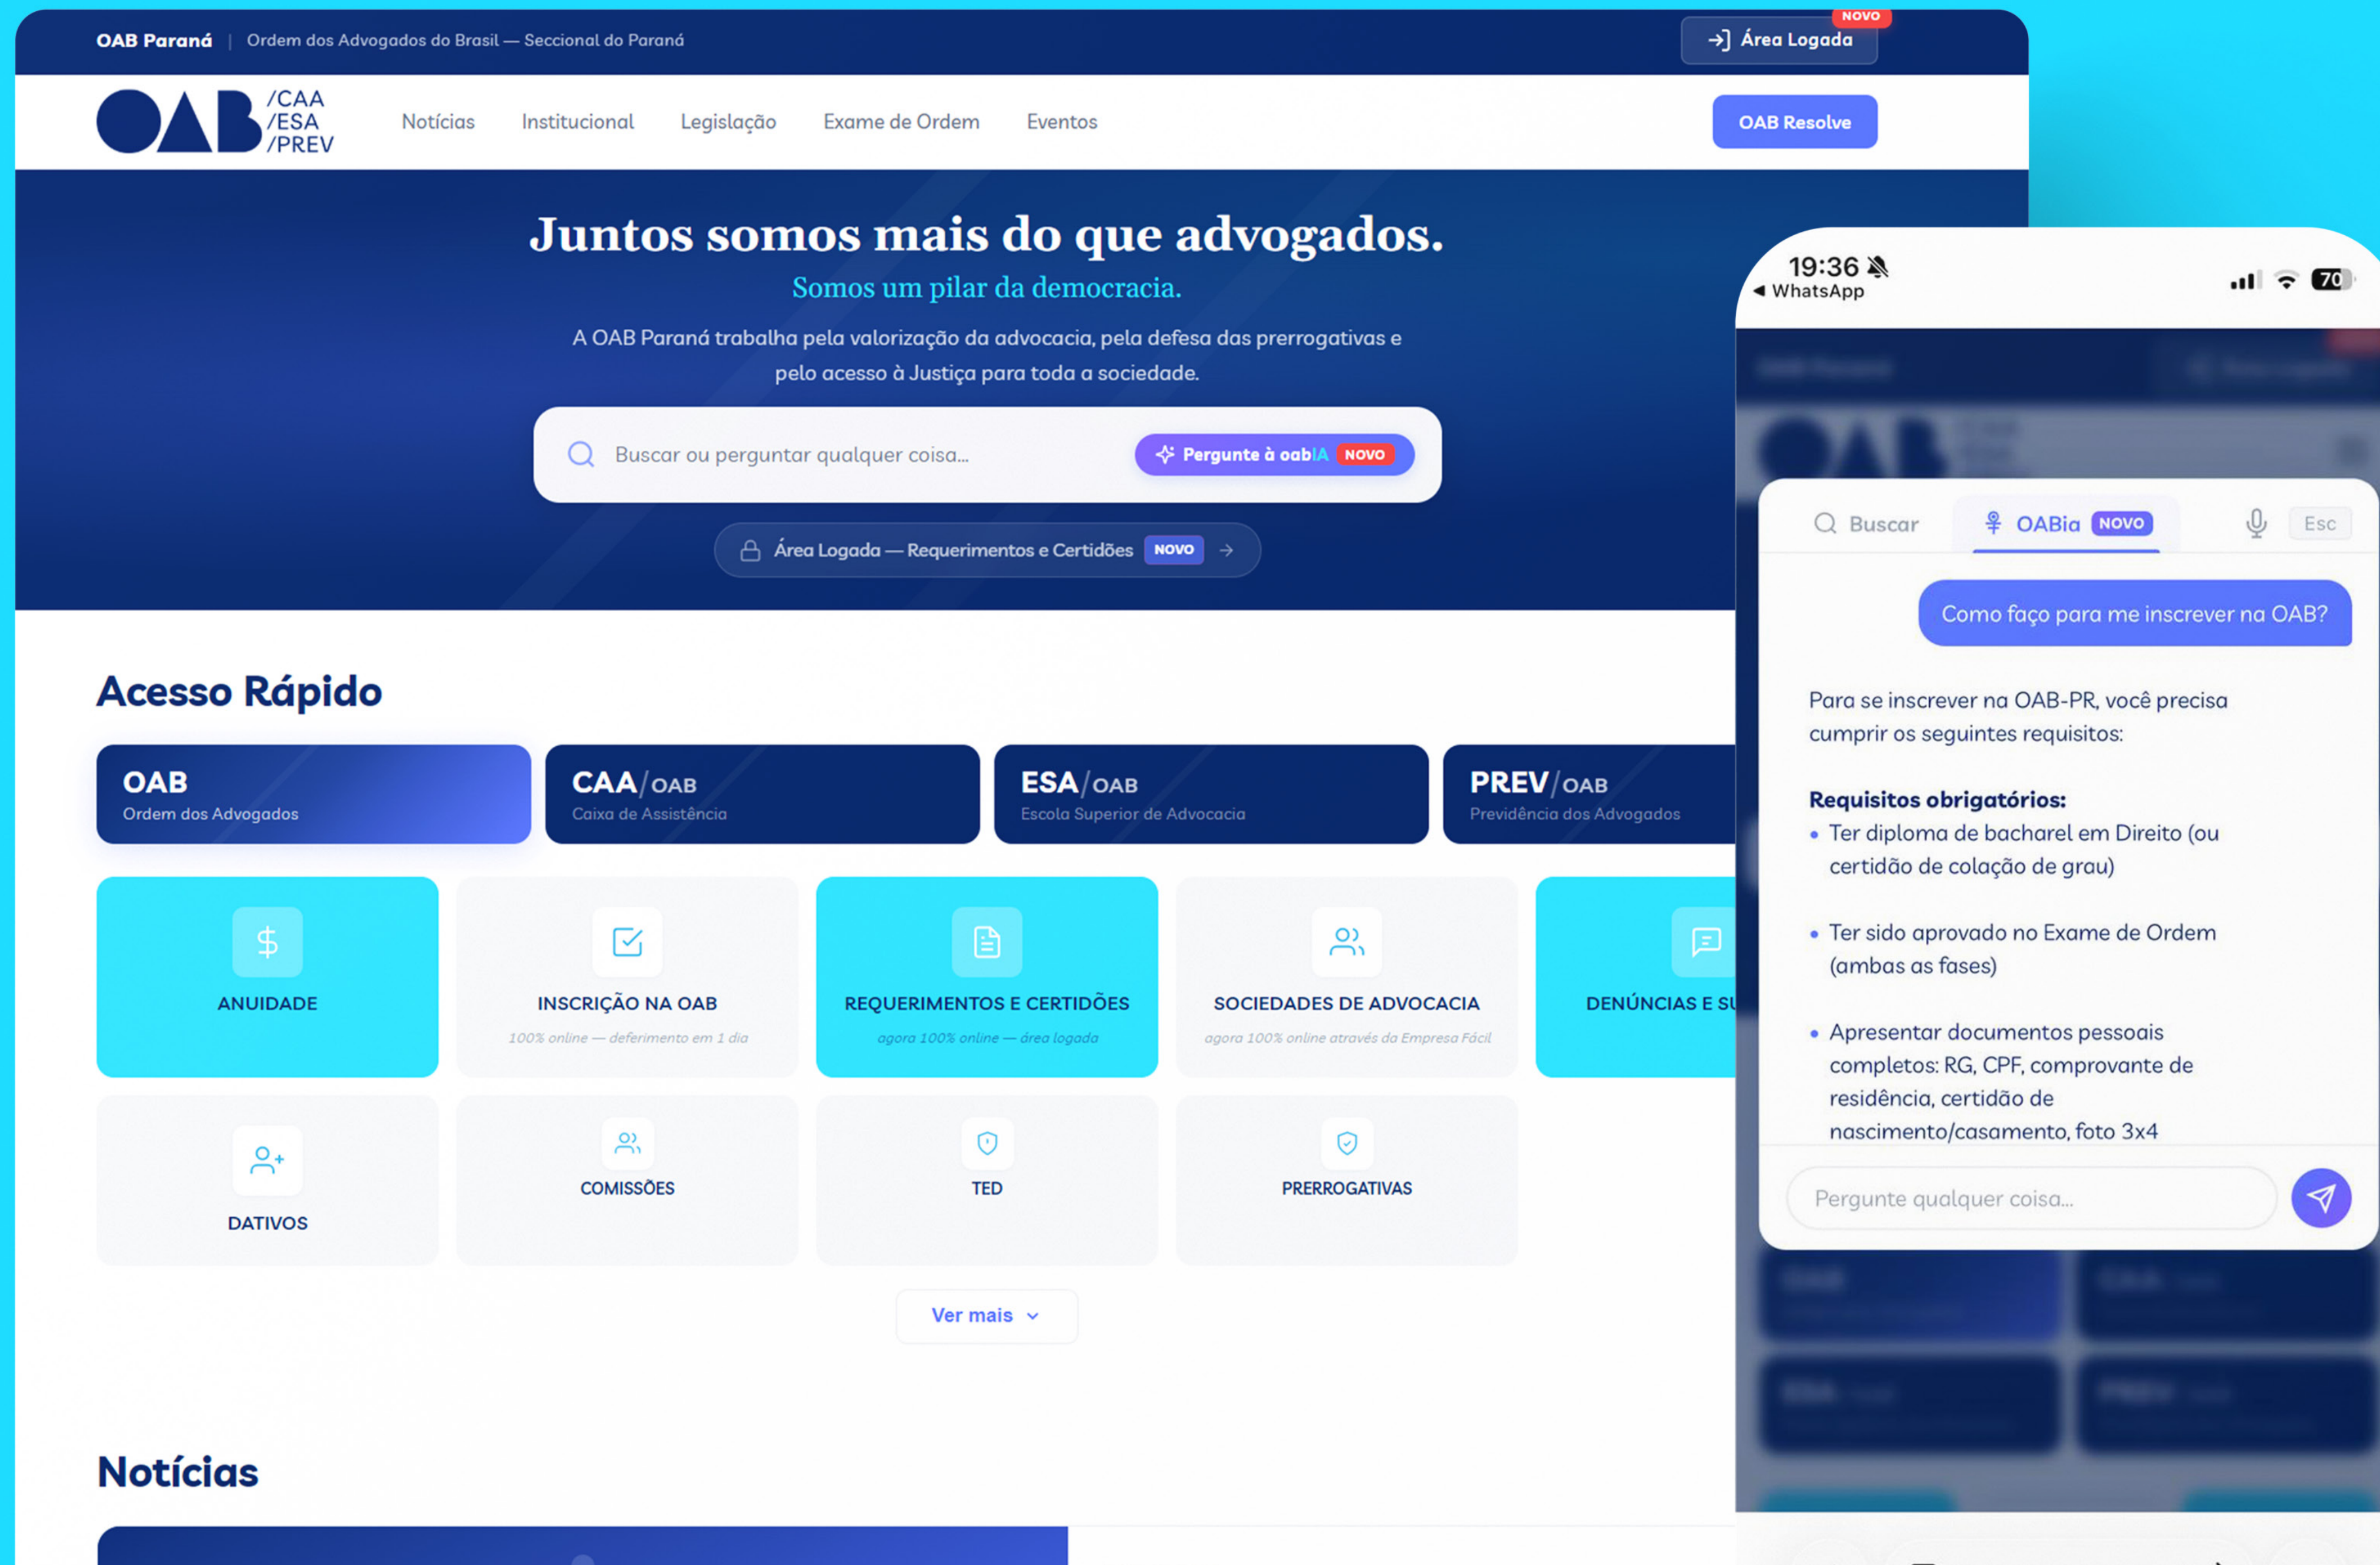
OAB Paraná | Ordem dos Advogados do Brasil — Seccional do Paraná

NOVO
Área Logada

OAB /CAA /ESA /PREV

Notícias Institucional Legislação Exame de Ordem Eventos

OAB Resolve

Juntos somos mais do que advogados.

Somos um pilar da democracia.

A OAB Paraná trabalha pela valorização da advocacia, pela defesa das prerrogativas e pelo acesso à Justiça para toda a sociedade.

Buscar ou perguntar qualquer coisa...

Pergunte à oabIA NOVO

Área Logada — Requerimentos e Certidões NOVO

Acesso Rápido

OAB
Ordem dos Advogados

CAA/OAB
Caixa de Assistência

ESA/OAB
Escola Superior de Advocacia

PREV/OAB
Previdência dos Advogados

ANUIDADE

INSCRIÇÃO NA OAB
100% online — deferimento em 1 dia

REQUERIMENTOS E CERTIDÕES
agora 100% online — área logada

SOCIEDADES DE ADVOCACIA
agora 100% online através da Empresa Fácil

DENÚNCIAS E SU

DATIVOS

COMISSÕES

TED

PRERROGATIVAS

Ver mais

Notícias

19:36
◂ WhatsApp
70

Buscar
OABia NOVO
Esc

Como faço para me inscrever na OAB?

Para se inscrever na OAB-PR, você precisa cumprir os seguintes requisitos:

Requisitos obrigatórios:
• Ter diploma de bacharel em Direito (ou certidão de colação de grau)

• Ter sido aprovado no Exame de Ordem (ambas as fases)

• Apresentar documentos pessoais completos: RG, CPF, comprovante de residência, certidão de nascimento/casamento, foto 3x4

Pergunte qualquer coisa...